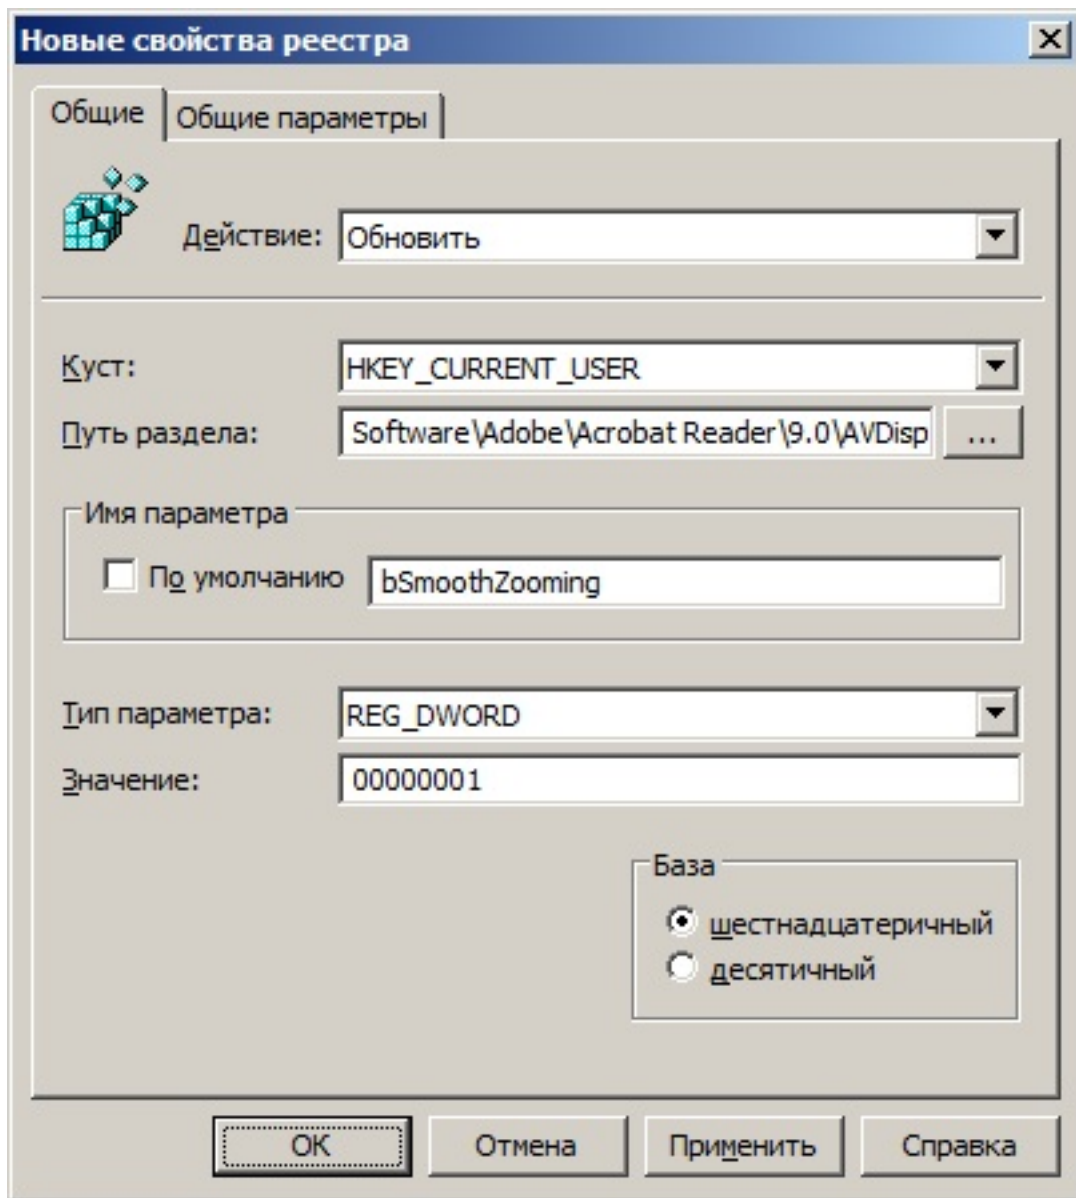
Новые свойства реестра

Общие | Общие параметры

Действие: Обновить

Куст: HKEY_CURRENT_USER

Путь раздела: Software\Adobe\Acrobat Reader\9.0\AVDisp ...

Имя параметра

По умолчанию bSmoothZooming

Тип параметра: REG_DWORD

Значение: 00000001

База

шестнадцатеричный

десятичный

OK Отмена Применить Справка